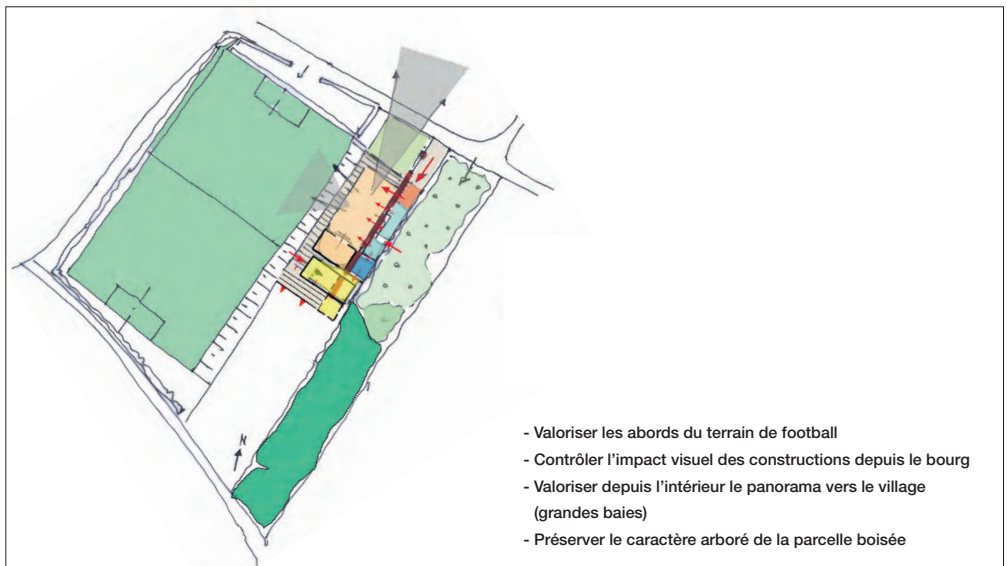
N

- Valoriser les abords du terrain de football
- Contrôler l'impact visuel des constructions depuis le bourg
- Valoriser depuis l'intérieur le panorama vers le village (grandes baies)
- Préserver le caractère arboré de la parcelle boisée